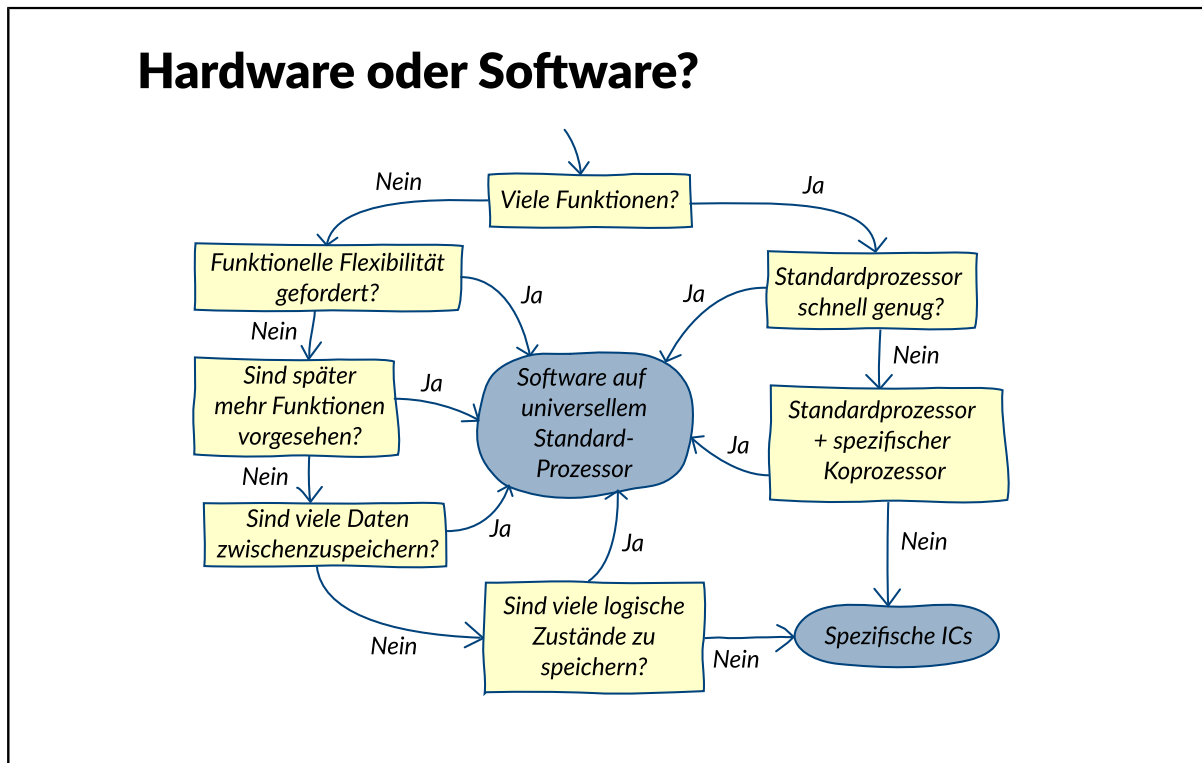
Hardware oder Software?

Viele Funktionen?

Nein

Ja

Funktionelle Flexibilität gefordert?

Ja

Standardprozessor schnell genug?

Ja

Nein

Nein

Sind später mehr Funktionen vorgesehen?

Ja

Software auf universellem Standard-Prozessor

Standardprozessor + spezifischer Koprozessor

Ja

Nein

Sind viele Daten zwischenzuspeichern?

Ja

Ja

Nein

Nein

Sind viele logische Zustände zu speichern?

Nein

Spezifische ICs